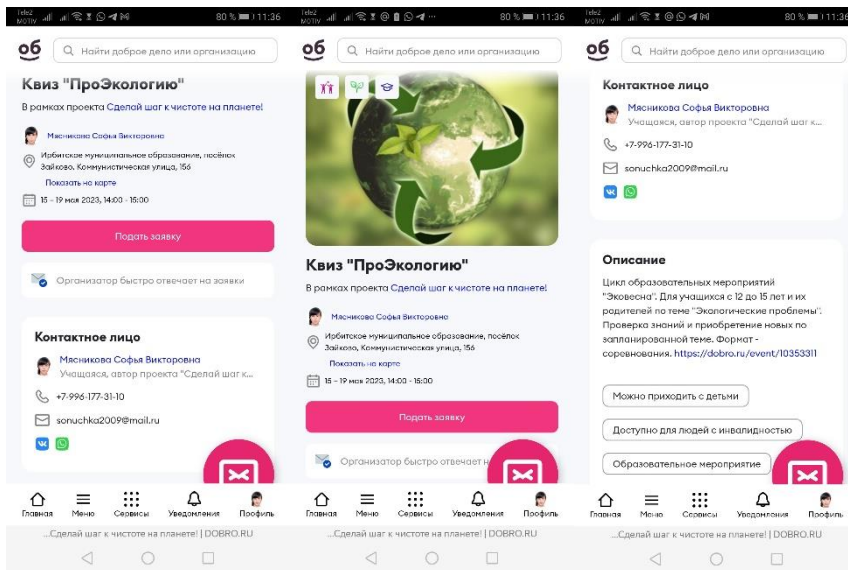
Tele2 MOTIV 80 % 11:36

об Найти доброе дело или организацию

Квиз "ПроЭкологию"

В рамках проекта Сделай шаг к чистоте на планете!

Мясникова Софья Викторовна

Ирбитское муниципальное образование, посёлок Зайкова, Коммунистическая улица, 156

Показать на карте

15 - 19 мая 2023, 14:00 - 15:00

Подать заявку

Организатор быстро отвечает на заявки

Контактное лицо

Мясникова Софья Викторовна

Учащаяся, автор проекта "Сделай шаг к...

+7-996-177-31-10

sonuchka2009@mail.ru

Главная Меню Сервисы Уведомления Профиль

...Сделай шаг к чистоте на планете! | DOBRO.RU

Tele2 MOTIV 80 % 11:36

об Найти доброе дело или организацию

Квиз "ПроЭкологию"

В рамках проекта Сделай шаг к чистоте на планете!

Мясникова Софья Викторовна

Ирбитское муниципальное образование, посёлок Зайкова, Коммунистическая улица, 156

Показать на карте

15 - 19 мая 2023, 14:00 - 15:00

Подать заявку

Организатор быстро отвечает н

Главная Меню Сервисы Уведомления Профиль

...Сделай шаг к чистоте на планете! | DOBRO.RU

Tele2 MOTIV 80 % 11:36

об Найти доброе дело или организацию

Контактное лицо

Мясникова Софья Викторовна

Учащаяся, автор проекта "Сделай шаг к...

+7-996-177-31-10

sonuchka2009@mail.ru

Описание

Цикл образовательных мероприятий "Эковеста". Для учащихся с 12 до 15 лет и их родителей по теме "Экологические проблемы". Проверка знаний и приобретение новых по запланированной теме. Формат - соревнования. https://dobro.ru/event/10353311

Можно приходить с детьми

Доступно для людей с инвалидностью

Образовательное мероприятие

Главная Меню Сервисы Уведомления Профиль

...Сделай шаг к чистоте на планете! | DOBRO.RU